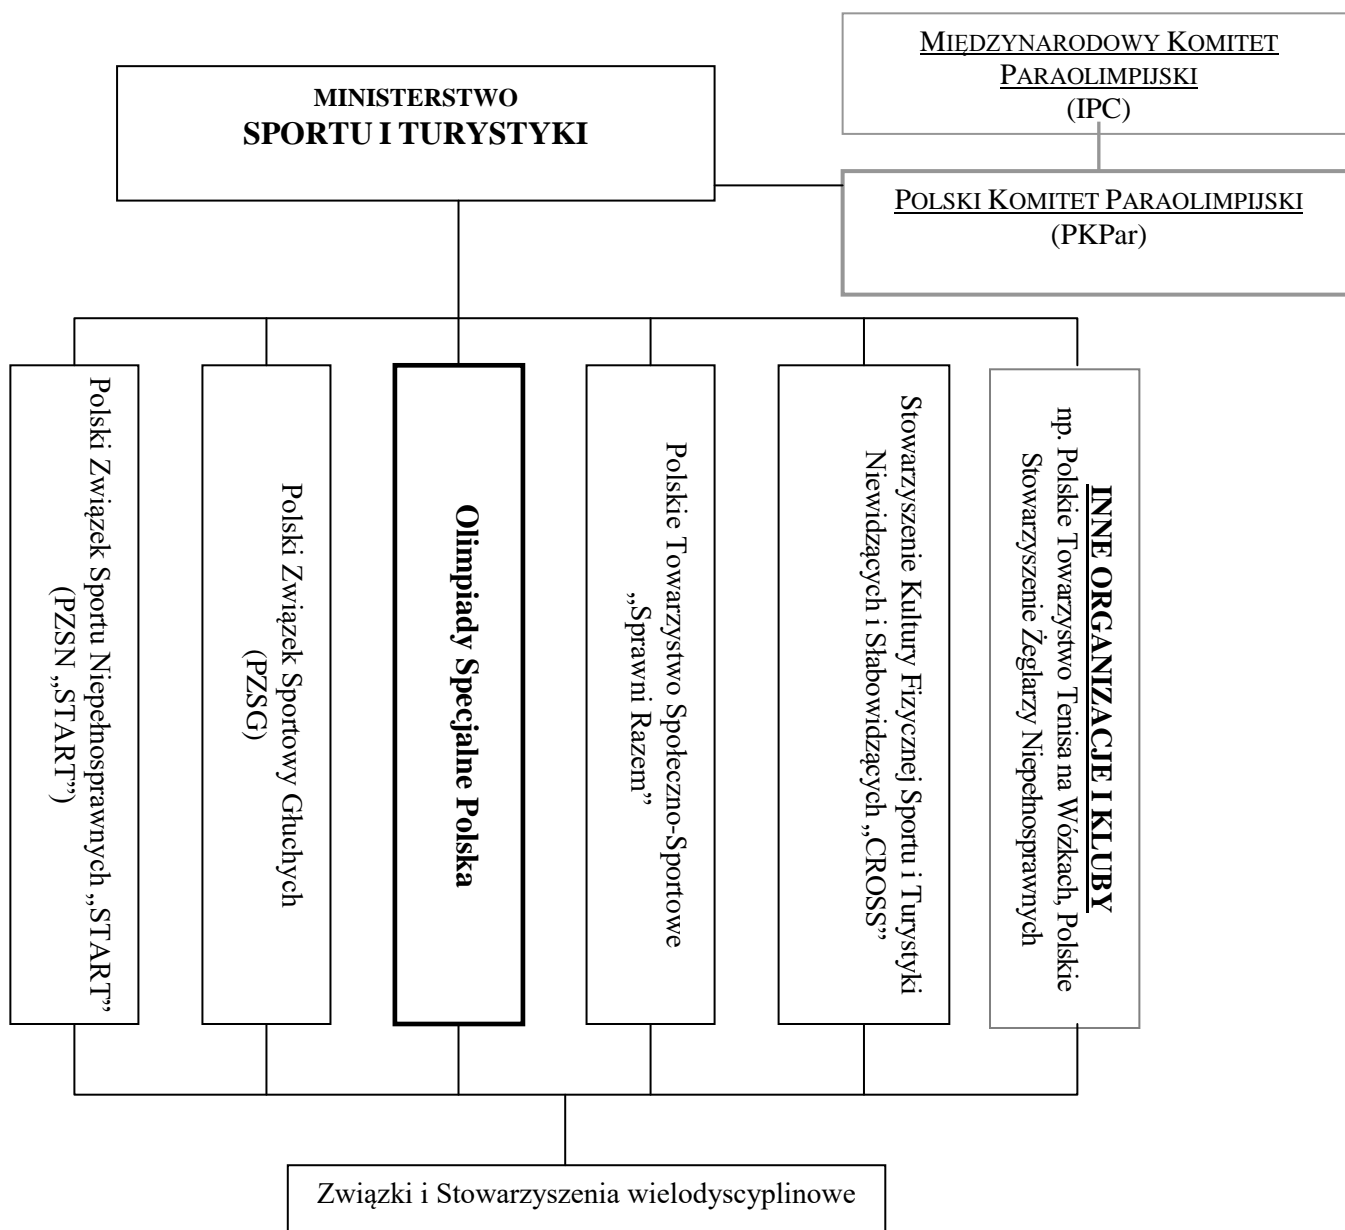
MIĘDZYNARODOWY KOMITET PARAOLIMPIJSKI
(IPC)

MINISTERSTWO
SPORTU I TURYSTYKI

POLSKI KOMITET PARAOLIMPIJSKI
(PKPar)

Polski Związek Sportu Niepełnosprawnych „START” (PZSN „START”)

Polski Związek Sportowy Głuchych (PZSG)

Olimpiady Specjalne Polska

Polskie Towarzystwo Społeczno-Sportowe „Sprawni Razem”

Stowarzyszenie Kultury Fizycznej Sportu i Turystyki Niewidzących i Słabowidzących „CROSS”

INNE ORGANIZACJE I KLUBY
np. Polskie Towarzystwo Tenisa na Wózkach, Polskie Stowarzyszenie Żeglarzy Niepełnosprawnych

Związki i Stowarzyszenia wielodyscyplinowe